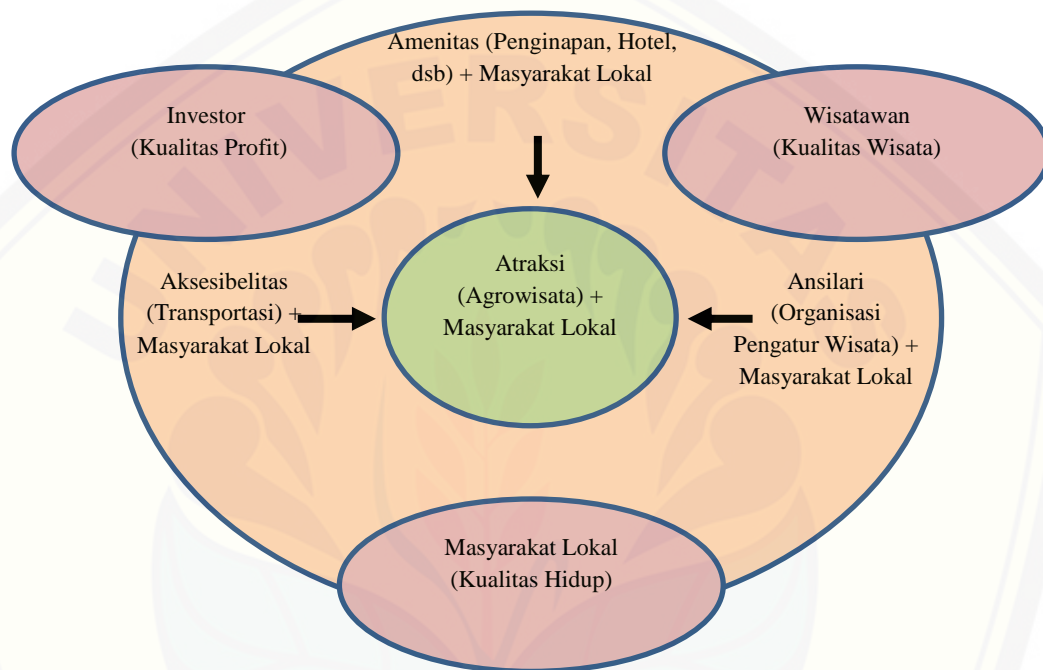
Amenitas (Penginapan, Hotel, dsb) + Masyarakat Lokal

Investor
(Kualitas Profit)

Wisatawan
(Kualitas Wisata)

Aksesibelitas (Transportasi) + Masyarakat Lokal

Atraksi (Agrowisata) + Masyarakat Lokal

Ansilari (Organisasi Pengatur Wisata) + Masyarakat Lokal

Masyarakat Lokal
(Kualitas Hidup)